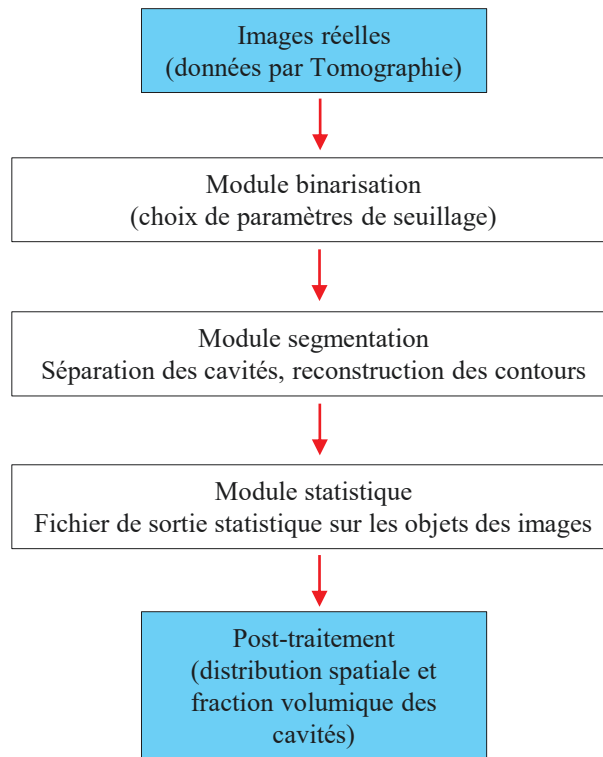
Images réelles
(données par Tomographie)

Module binarisation
(choix de paramètres de seuillage)

Module segmentation
Séparation des cavités, reconstruction des contours

Module statistique
Fichier de sortie statistique sur les objets des images

Post-traitement
(distribution spatiale et fraction volumique des cavités)